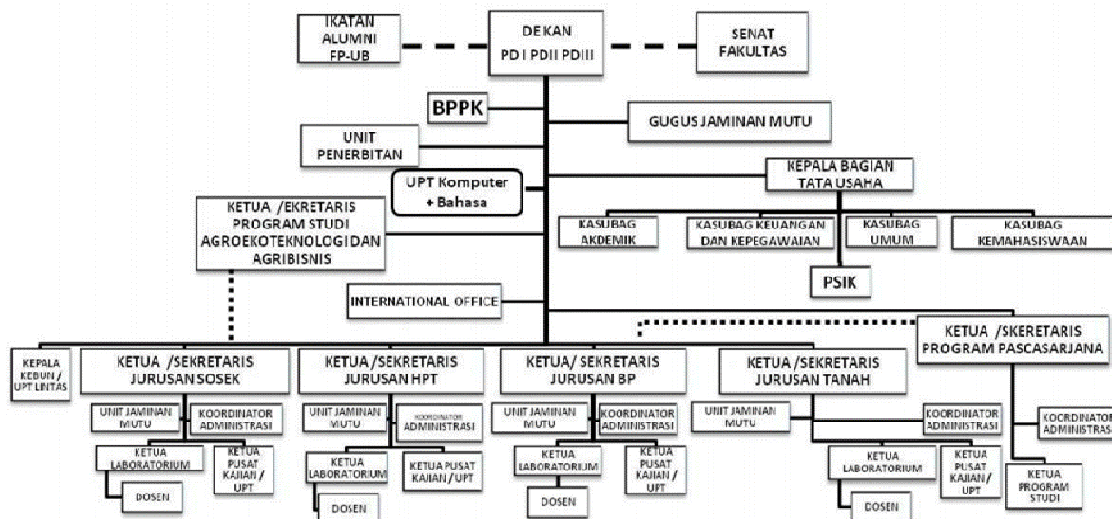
IKATAN ALUMNI FP-UB

DEKAN
PD I PD II PD III

SENAT FAKULTAS

BPPK

GUGUS JAMINAN MUTU

UNIT PENERBITAN

KEPALA BAGIAN TATA USAHA

UPT Komputer + Bahasa

KETUA /EKRETARIS PROGRAM STUDI AGROEKOTEKNOLOGI DAN AGRIBISNIS

KASUBAG AKDEMIK

KASUBAG KEUANGAN DAN KEPEGAWAIAN

KASUBAG UMUM

KASUBAG KEMAHASISWAAN

PSIK

INTERNATIONAL OFFICE

KETUA /SKERETARIS PROGRAM PASCASARJANA

KEPALA KEBUN / UPT LINTAS

KETUA /SEKRETARIS JURUSAN SOSEK

UNIT JAMINAN MUTU

KOORDINATOR ADMINISTRASI

KETUA LABORATORIUM

KETUA PUSAT KAJIAN / UPT

DOSEN

KETUA/SEKRETARIS JURUSAN HPT

UNIT JAMINAN MUTU

KOORDINATOR ADMINISTRASI

KETUA LABORATORIUM

KETUA PUSAT KAJIAN / UPT

DOSEN

KETUA/ SEKRETARIS JURUSAN BP

UNIT JAMINAN MUTU

KOORDINATOR ADMINISTRASI

KETUA LABORATORIUM

KETUA PUSAT KAJIAN / UPT

DOSEN

KETUA /SEKRETARIS JURUSAN TANAH

UNIT JAMINAN MUTU

KOORDINATOR ADMINISTRASI

KETUA LABORATORIUM

KETUA PUSAT KAJIAN/ UPT

DOSEN

KOORDINATOR ADMINISTRAS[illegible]

KETUA PROGRAM STUDI